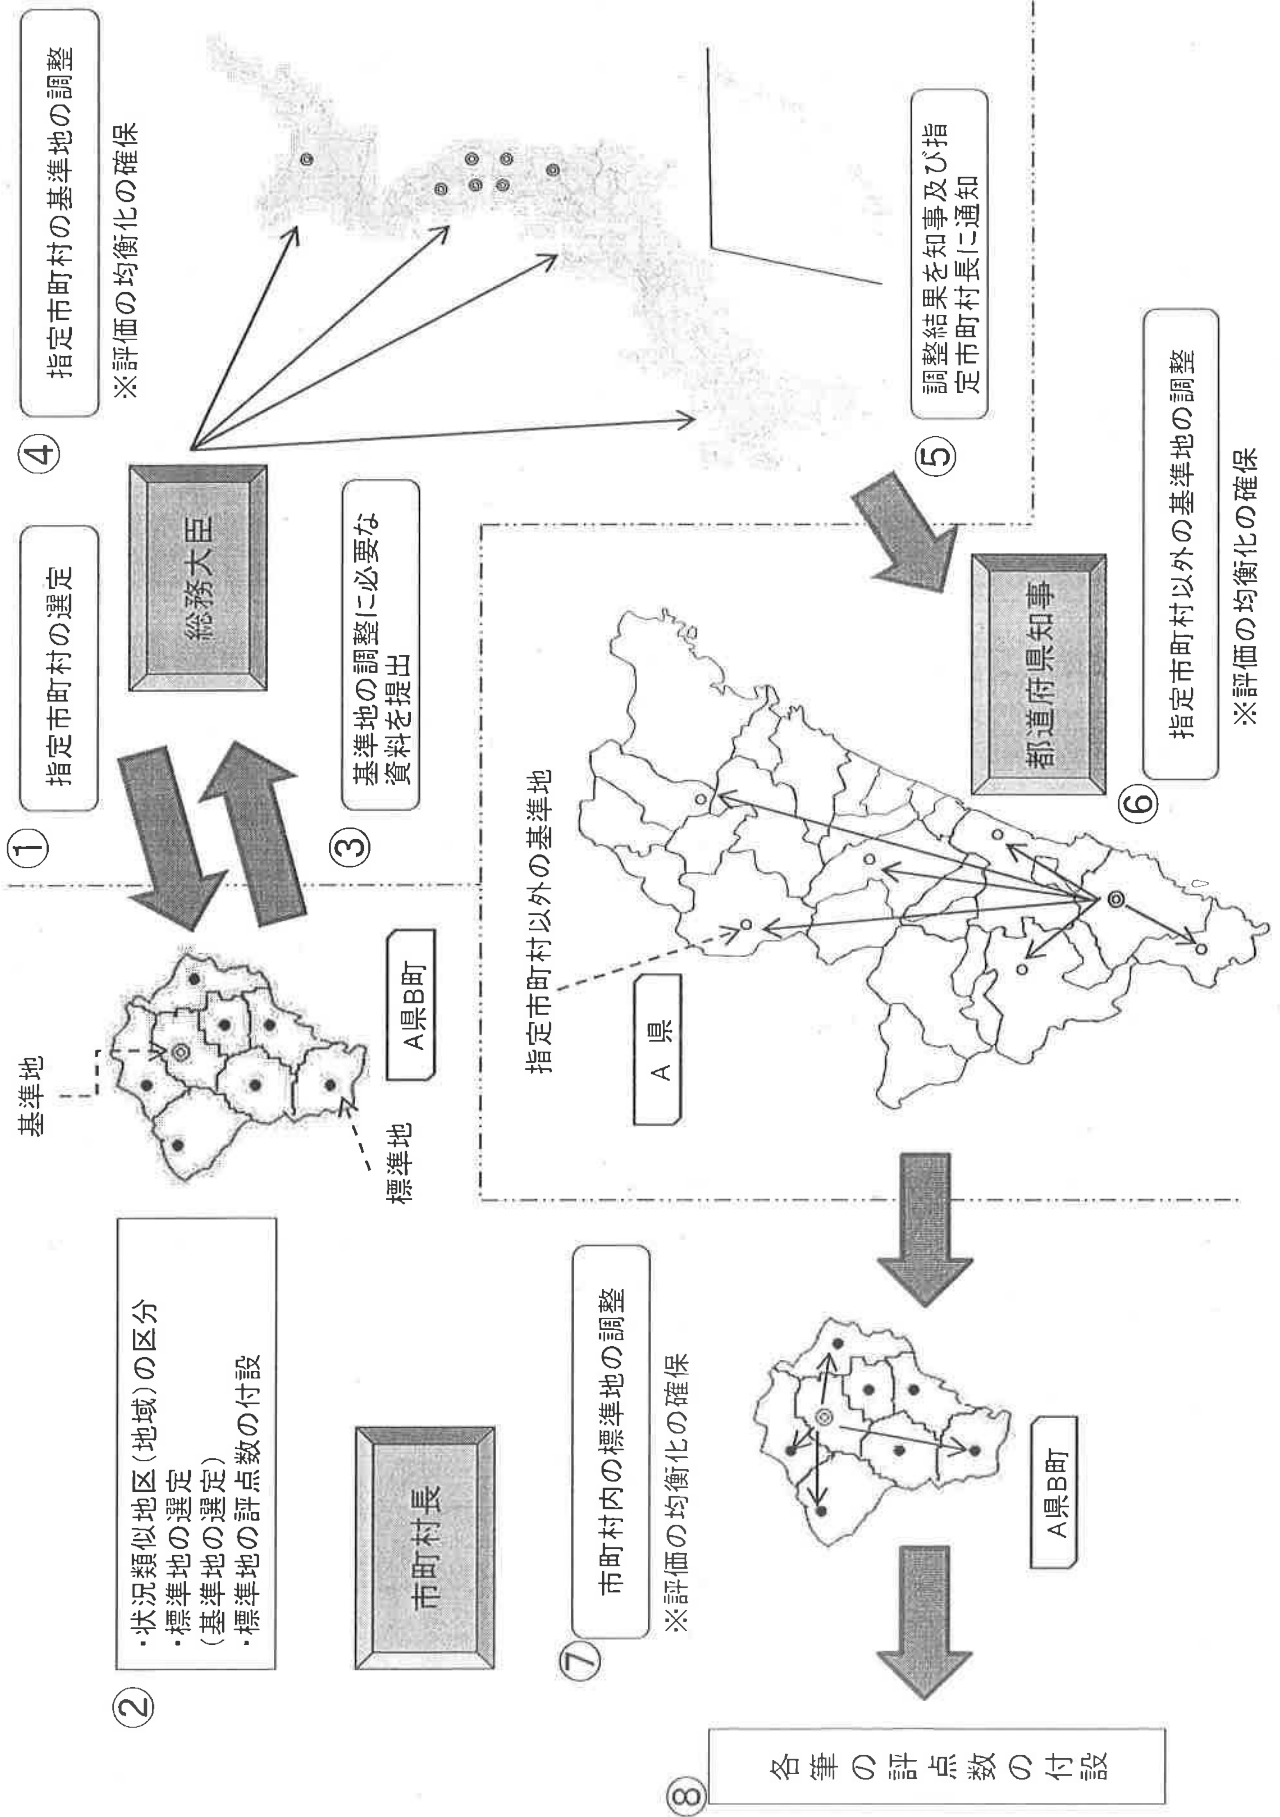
①
指定市町村の選定

④
指定市町村の基準地の調整
※評価の均衡化の確保

総務大臣

③
基準地の調整に必要な資料を提出

⑤
調整結果を知事及び指定市町村長に通知

都道府県知事

⑥
指定市町村以外の基準地の調整
※評価の均衡化の確保

基準地

標準地

A県B町

指定市町村以外の基準地

A 県

②
・状況類似地区（地域）の区分
・標準地の選定
（基準地の選定）
・標準地の評点数の付設

市町村長

⑦
市町村内の標準地の調整
※評価の均衡化の確保

A県B町

⑧
各筆の評点数の付設